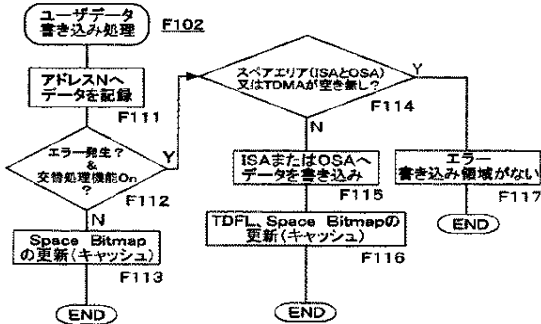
ユーザデータ
書き込み処理

F102

アドレスNへ
データを記録

F111

エラー発生？
&
交替処理機能On
？

Y

F112

N

Space Bitmap
の更新（キャッシュ）

F113

END

スペアエリア(ISAとOSA)
又はTDMAが空き無し？

Y

F114

N

ISAまたはOSAへ
データを書き込み

F115

TDFL、Space Bitmapの
更新（キャッシュ）

F116

END

エラー
書き込み領域がない

F117

END